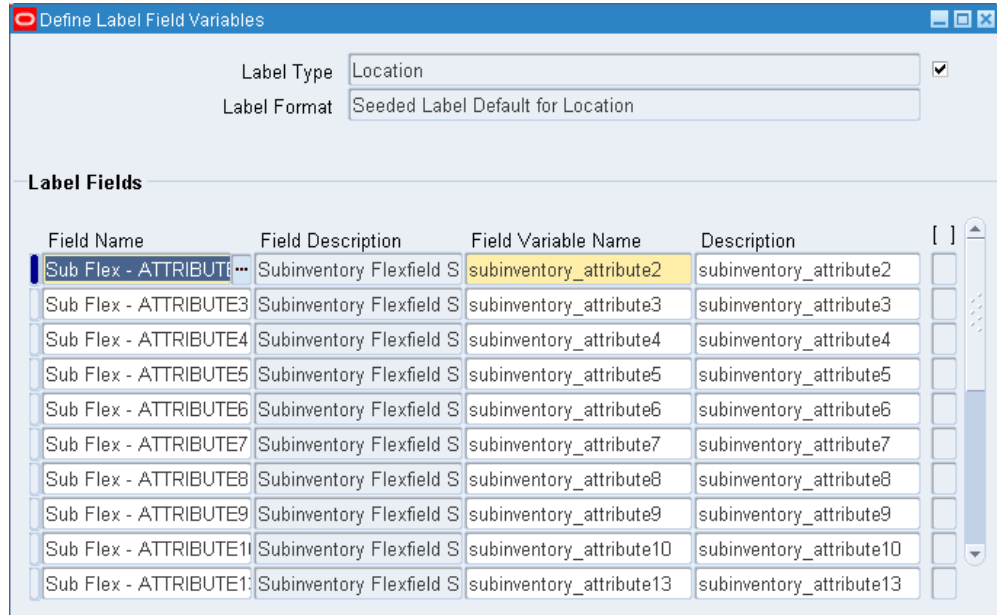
Define Label Field Variables

Label Type Location
Label Format Seeded Label Default for Location

Label Fields

| Field Name | Field Description | Field Variable Name | Description | [ ] |
|---|---|---|---|---|
| Sub Flex - ATTRIBUTE | Subinventory Flexfield S | subinventory_attribute2 | subinventory_attribute2 | |
| Sub Flex - ATTRIBUTE3 | Subinventory Flexfield S | subinventory_attribute3 | subinventory_attribute3 | |
| Sub Flex - ATTRIBUTE4 | Subinventory Flexfield S | subinventory_attribute4 | subinventory_attribute4 | |
| Sub Flex - ATTRIBUTE5 | Subinventory Flexfield S | subinventory_attribute5 | subinventory_attribute5 | |
| Sub Flex - ATTRIBUTE6 | Subinventory Flexfield S | subinventory_attribute6 | subinventory_attribute6 | |
| Sub Flex - ATTRIBUTE7 | Subinventory Flexfield S | subinventory_attribute7 | subinventory_attribute7 | |
| Sub Flex - ATTRIBUTE8 | Subinventory Flexfield S | subinventory_attribute8 | subinventory_attribute8 | |
| Sub Flex - ATTRIBUTE9 | Subinventory Flexfield S | subinventory_attribute9 | subinventory_attribute9 | |
| Sub Flex - ATTRIBUTE1 | Subinventory Flexfield S | subinventory_attribute10 | subinventory_attribute10 | |
| Sub Flex - ATTRIBUTE1 | Subinventory Flexfield S | subinventory_attribute13 | subinventory_attribute13 | |